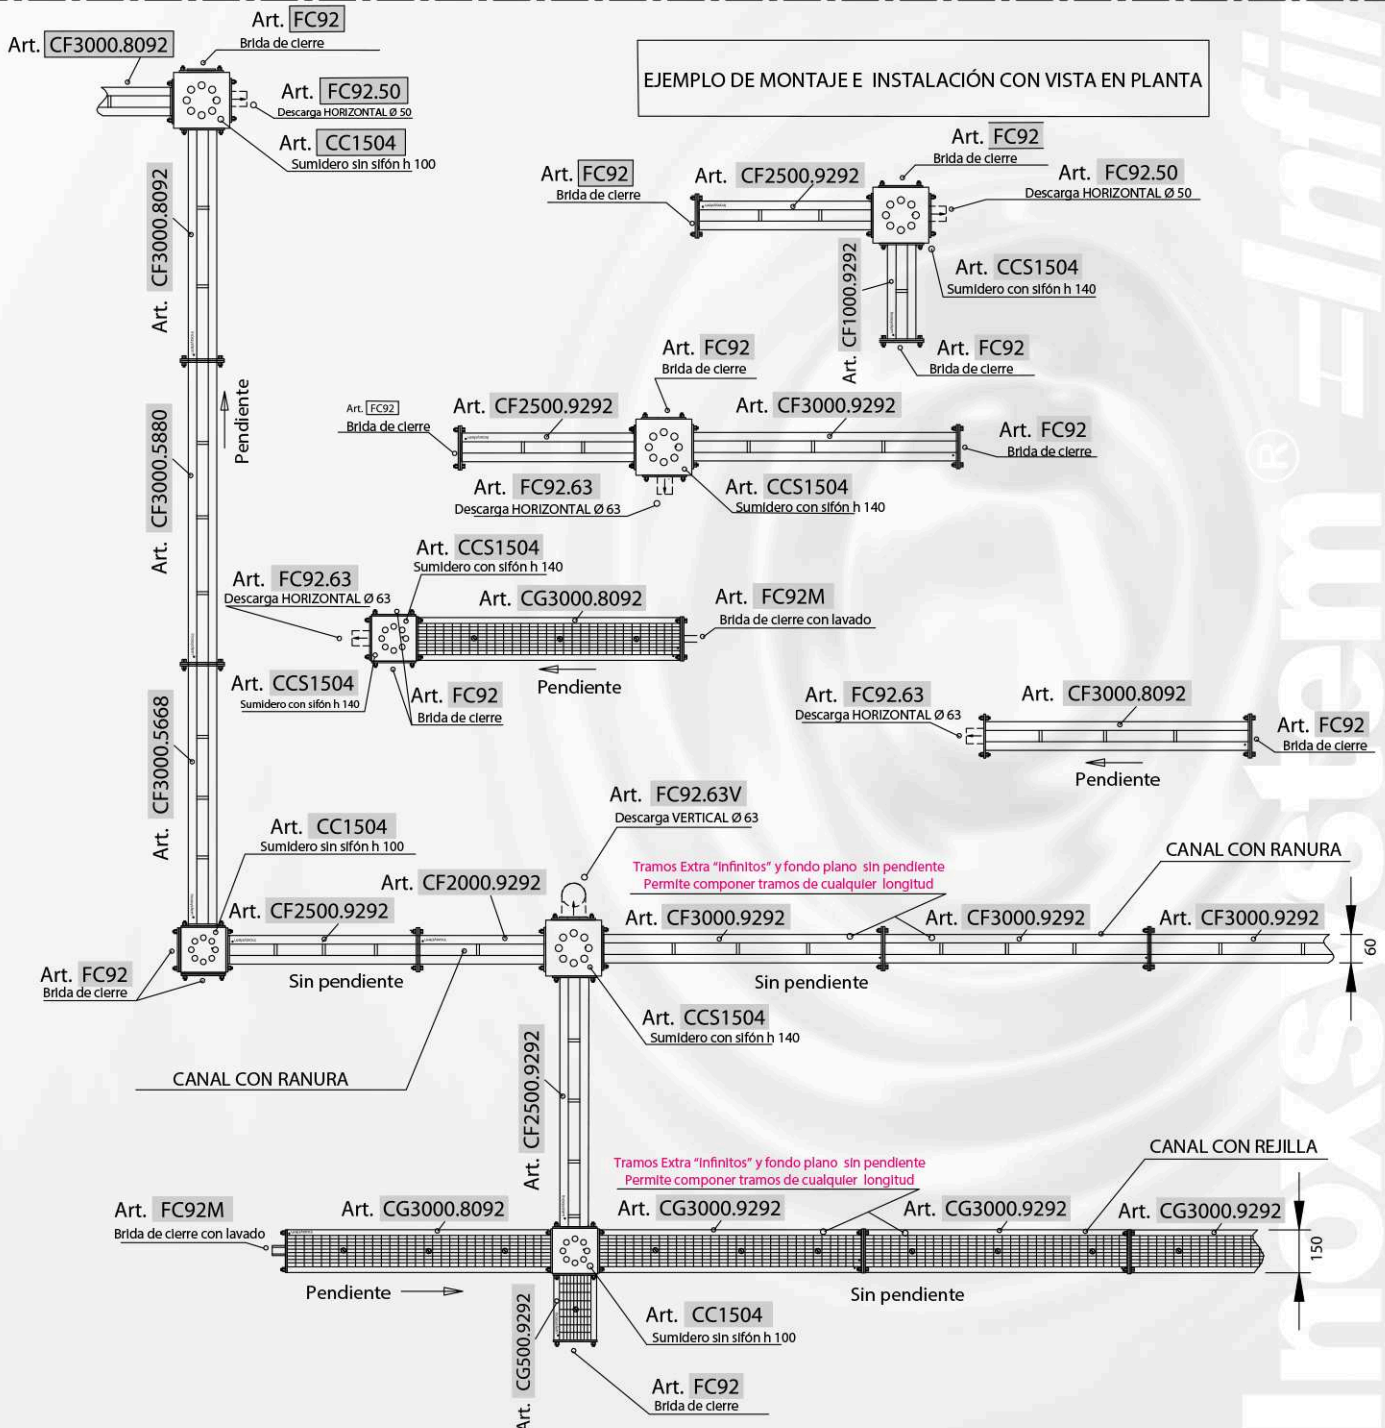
Art. FC92
Brida de cierre
Art. CF3000.8092
Art. FC92.50
Descarga HORIZONTAL Ø 50
Art. CC1504
Sumidero sin sifón h 100

EJEMPLO DE MONTAJE E INSTALACIÓN CON VISTA EN PLANTA

Art. FC92
Brida de cierre
Art. FC92
Brida de cierre
Art. CF2500.9292
Art. FC92.50
Descarga HORIZONTAL Ø 50
Art. CCS1504
Sumidero con sifón h 140
Art. CF1000.9292
Art. FC92
Brida de cierre

Art. CF3000.8092
Pendiente
Art. CF3000.5880

Art. FC92
Brida de cierre
Art. CF2500.9292
Art. CF3000.9292
Art. FC92
Brida de cierre
Art. FC92.63
Descarga HORIZONTAL Ø 63
Art. CCS1504
Sumidero con sifón h 140

Art. CCS1504
Sumidero con sifón h 140
Art. FC92.63
Descarga HORIZONTAL Ø 63
Art. CG3000.8092
Art. FC92M
Brida de cierre con lavado
Art. CCS1504
Sumidero con sifón h 140
Art. FC92
Brida de cierre
Pendiente

Art. FC92.63
Descarga HORIZONTAL Ø 63
Art. CF3000.8092
Art. FC92
Brida de cierre
Pendiente

Art. CF3000.5668
Art. FC92.63V
Descarga VERTICAL Ø 63
Art. CC1504
Sumidero sin sifón h 100
Tramos Extra "Infinitos" y fondo plano sin pendiente
Permite componer tramos de cualquier longitud
CANAL CON RANURA
Art. CF2000.9292
Art. CF2500.9292
Art. CF3000.9292
Art. CF3000.9292
Art. CF3000.9292
60
Art. FC92
Brida de cierre
Sin pendiente
Sin pendiente
Art. CCS1504
Sumidero con sifón h 140
CANAL CON RANURA
Art. CF2500.9292

Tramos Extra "Infinitos" y fondo plano sin pendiente
Permite componer tramos de cualquier longitud
CANAL CON REJILLA
Art. FC92M
Brida de cierre con lavado
Art. CG3000.8092
Art. CG3000.9292
Art. CG3000.9292
Art. CG3000.9292
150
Pendiente
Sin pendiente
Art. CG500.9292
Art. CC1504
Sumidero sin sifón h 100
Art. FC92
Brida de cierre

Inoxsystem® Infinity